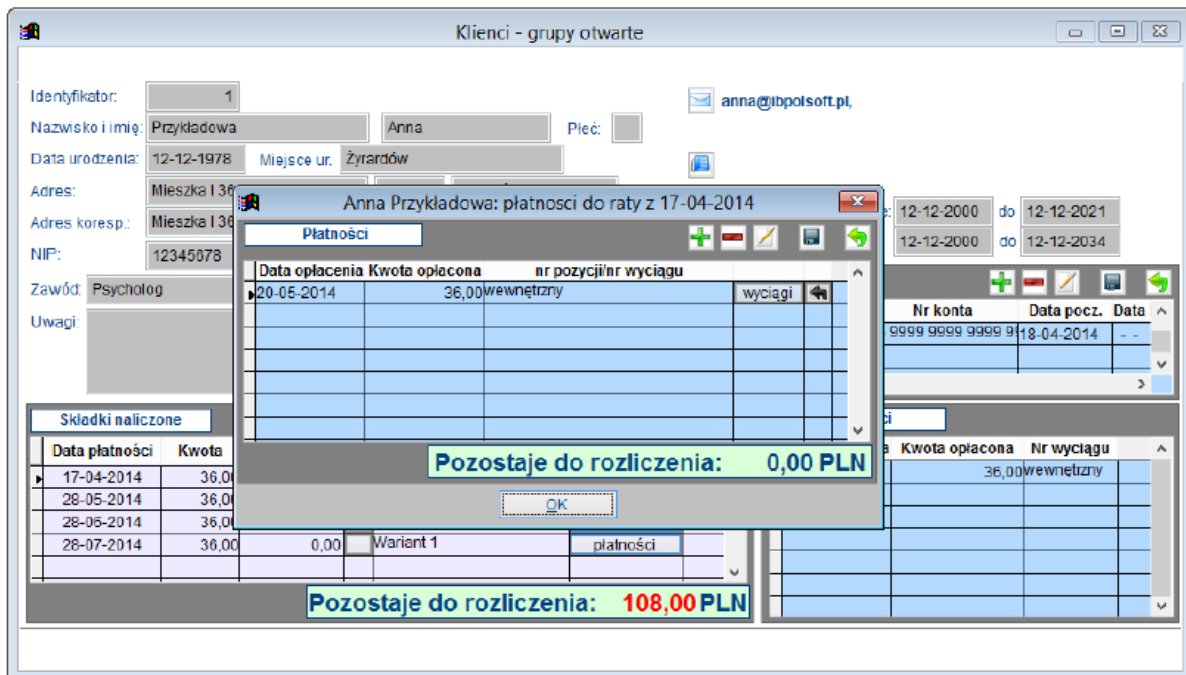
Klienci - grupy otwarte

Identyfikator: 1
Nazwisko i imię: Przykładowa Anna Płeć:
Data urodzenia: 12-12-1978 Miejsce ur. Żyrardów
Adres: Mieszka l 36
Adres koresp.: Mieszka l 36
NIP: 12345678
Zawód: Psycholog
Uwagi:

anna@ibpolsoft.pl,

e: 12-12-2000 do 12-12-2021
12-12-2000 do 12-12-2034

| Nr konta | Data pocz. | Data |
|---|---|---|
| 9999 9999 9999 9 | 18-04-2014 | - - |

Anna Przykładowa: płatności do raty z 17-04-2014

Płatności

| Data opłacenia | Kwota opłacona | nr pozycji/nr wyciągu | | |
|---|---|---|---|---|
| 20-05-2014 | 36,00 | wewnętrzny | wyciągi | |

Pozostaje do rozliczenia: 0,00 PLN

OK

Składki naliczone

| Data płatności | Kwota | | | | |
|---|---|---|---|---|---|
| 17-04-2014 | 36,00 | | | | |
| 28-05-2014 | 36,00 | | | | |
| 28-06-2014 | 36,00 | | | | |
| 28-07-2014 | 36,00 | 0,00 | | Wariant 1 | płatności |

Pozostaje do rozliczenia: 108,00 PLN

ci

| Kwota opłacona | Nr wyciągu |
|---|---|
| 36,00 | wewnętrzny |